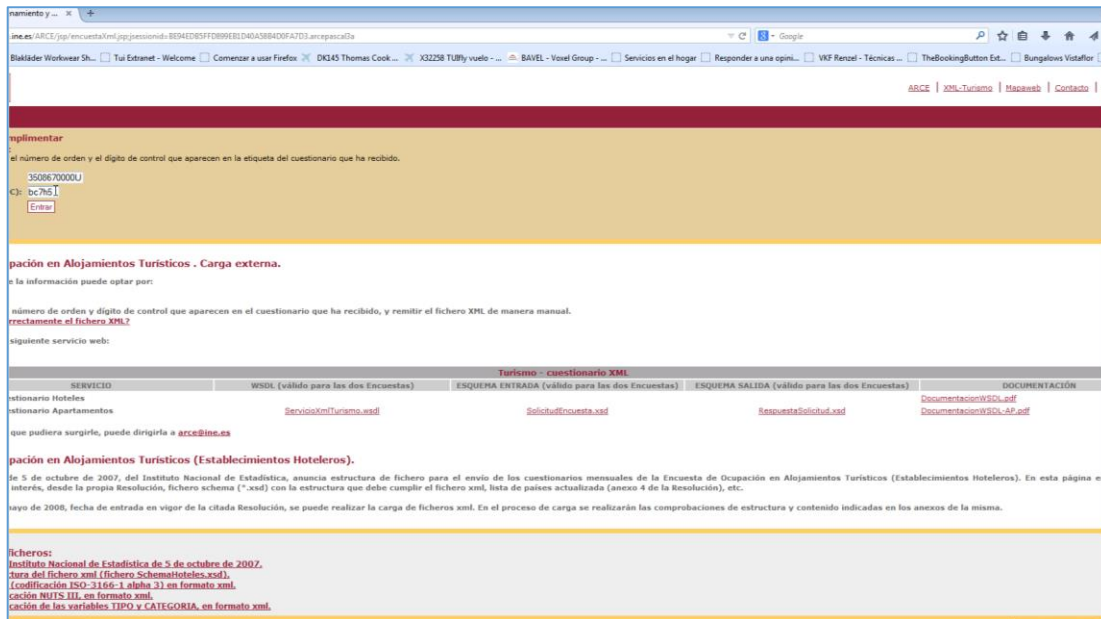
namiento y ... × +

ine.es/ARCE/jsp/encuestaXml.jsp;jsessionid=BE94ED85FFD899EB1D40A58B4D0FA7D3.arcepascal3a

Google

Blaklåder Workwear Sh... | Tui Extranet - Welcome | Comenzar a usar Firefox | DK145 Thomas Cook ... | X32258 TUIfly vuelo - ... | BAVEL - Voxel Group - ... | Servicios en el hogar | Responder a una opini... | VKF Renzel - Técnicas ... | TheBookingButton Ext... | Bungalows Vistaflor

ARCE | XML-Turismo | Mapaweb | Contacto |

mplimentar

el número de orden y el dígito de control que aparecen en la etiqueta del cuestionario que ha recibido.

3508670000U

C): bc7h5

Entrar

pación en Alojamientos Turísticos . Carga externa.

e la información puede optar por:

número de orden y dígito de control que aparecen en el cuestionario que ha recibido, y remitir el fichero XML de manera manual.
rrectamente el fichero XML?

siguiente servicio web:

| Turismo - cuestionario XML | | | | |
|---|---|---|---|---|
| SERVICIO | WSDL (válido para las dos Encuestas) | ESQUEMA ENTRADA (válido para las dos Encuestas) | ESQUEMA SALIDA (válido para las dos Encuestas) | DOCUMENTACIÓN |
| stionario Hoteles | | | | DocumentacionWSDL.pdf |
| stionario Apartamentos | ServicioXmlTurismo.wsdl | SolicitudEncuesta.xsd | RespuestaSolicitud.xsd | DocumentacionWSDL-AP.pdf |

que pudiera surgirle, puede dirigirla a arce@ine.es

pación en Alojamientos Turísticos (Establecimientos Hoteleros).

de 5 de octubre de 2007, del Instituto Nacional de Estadística, anuncia estructura de fichero para el envío de los cuestionarios mensuales de la Encuesta de Ocupación en Alojamientos Turísticos (Establecimientos Hoteleros). En esta página e interés, desde la propia Resolución, fichero schema (*.xsd) con la estructura que debe cumplir el fichero xml, lista de países actualizada (anexo 4 de la Resolución), etc.

ayo de 2008, fecha de entrada en vigor de la citada Resolución, se puede realizar la carga de ficheros xml. En el proceso de carga se realizarán las comprobaciones de estructura y contenido indicadas en los anexos de la misma.

ficheros:
Instituto Nacional de Estadística de 5 de octubre de 2007.
tura del fichero xml (fichero SchemaHoteles.xsd).
(codificación ISO-3166-1 alpha 3) en formato xml.
cación NUTS III, en formato xml.
cación de las variables TIPO y CATEGORIA, en formato xml.